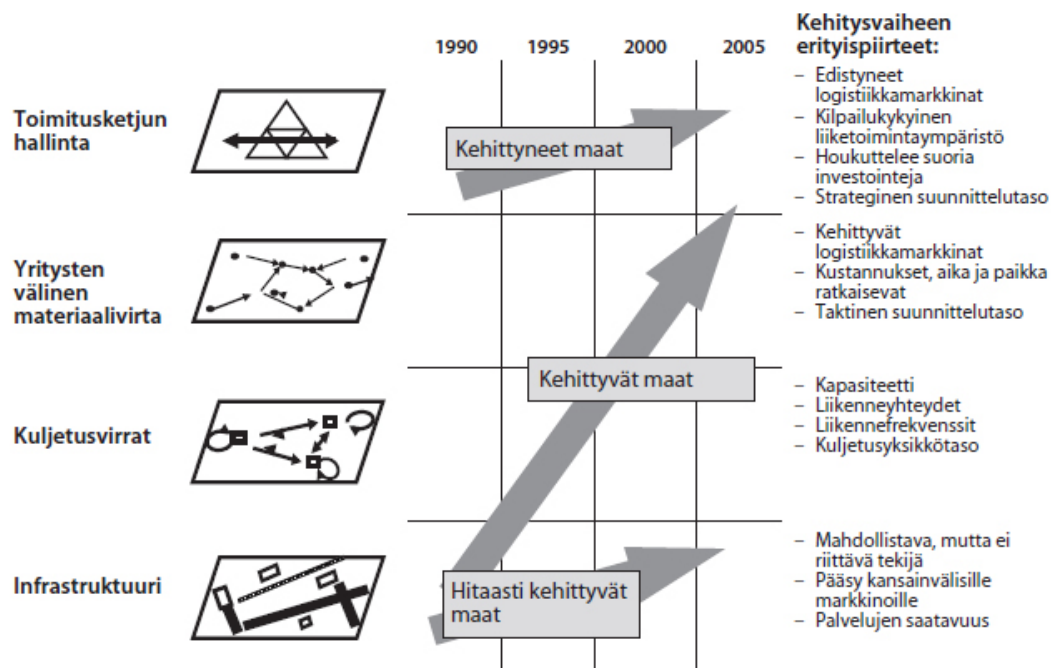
1990 1995 2000 2005

Kehitysvaiheen erityispiirteet:

Toimitusketjun hallinta

Kehittyneet maat

– Edistyneet logistiikkamarkkinat
– Kilpailukykyinen liiketoimintaympäristö
– Houkuttelee suoria investointeja
– Strateginen suunnittelutaso

Yritysten välinen materiaalivirta

– Kehittyvät logistiikkamarkkinat
– Kustannukset, aika ja paikka ratkaisevat
– Taktinen suunnittelutaso

Kehittyvät maat

Kuljetusvirrat

– Kapasiteetti
– Liikenneyhteydet
– Liikennefrekvenssit
– Kuljetusyksikkötaso

Infrastruktuuri

Hitaasti kehittyvät maat

– Mahdollistava, mutta ei riittävä tekijä
– Pääsy kansainvälisille markkinoille
– Palvelujen saatavuus